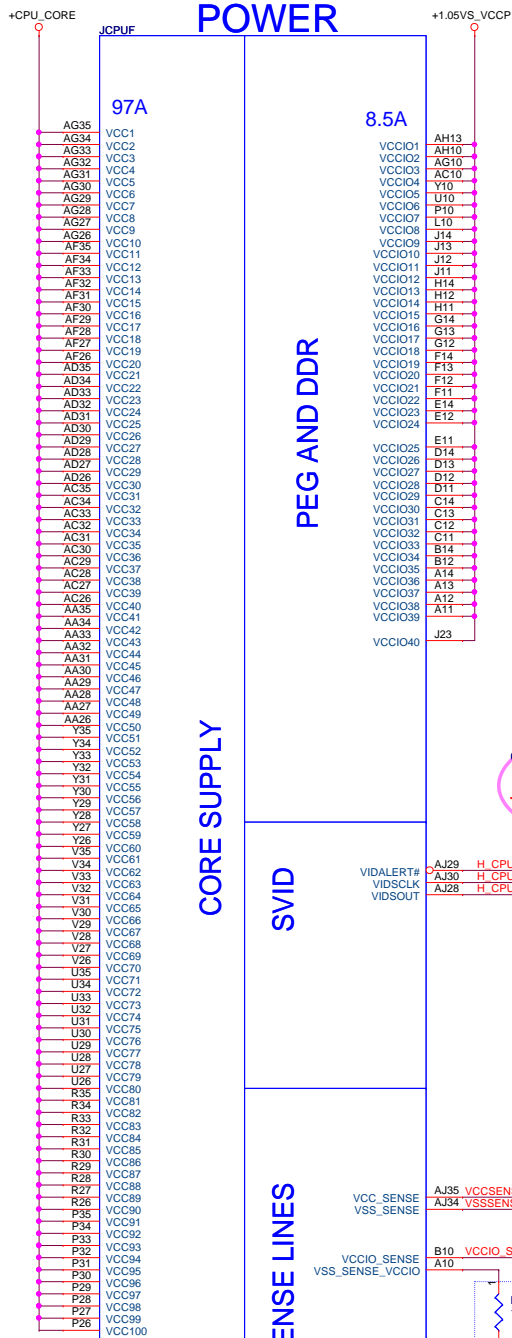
+CPU_CORE

JCPUF

POWER

+1.05VS_VCCP

97A

8.5A

| AG35 | VCC1 |
|---|---|
| AG34 | VCC2 |
| AG33 | VCC3 |
| AG32 | VCC4 |
| AG31 | VCC5 |
| AG30 | VCC6 |
| AG29 | VCC7 |
| AG28 | VCC8 |
| AG27 | VCC9 |
| AG26 | VCC10 |
| AF35 | VCC11 |
| AF34 | VCC12 |
| AF33 | VCC13 |
| AF32 | VCC14 |
| AF31 | VCC15 |
| AF30 | VCC16 |
| AF29 | VCC17 |
| AF28 | VCC18 |
| AF27 | VCC19 |
| AF26 | VCC20 |
| AD35 | VCC21 |
| AD34 | VCC22 |
| AD33 | VCC23 |
| AD32 | VCC24 |
| AD31 | VCC25 |
| AD30 | VCC26 |
| AD29 | VCC27 |
| AD28 | VCC28 |
| AD27 | VCC29 |
| AD26 | VCC30 |
| AC35 | VCC31 |
| AC34 | VCC32 |
| AC33 | VCC33 |
| AC32 | VCC34 |
| AC31 | VCC35 |
| AC30 | VCC36 |
| AC29 | VCC37 |
| AC28 | VCC38 |
| AC27 | VCC39 |
| AC26 | VCC40 |
| AA35 | VCC41 |
| AA34 | VCC42 |
| AA33 | VCC43 |
| AA32 | VCC44 |
| AA31 | VCC45 |
| AA30 | VCC46 |
| AA29 | VCC47 |
| AA28 | VCC48 |
| AA27 | VCC49 |
| AA26 | VCC50 |
| Y35 | VCC51 |
| Y34 | VCC52 |
| Y33 | VCC53 |
| Y32 | VCC54 |
| Y31 | VCC55 |
| Y30 | VCC56 |
| Y29 | VCC57 |
| Y28 | VCC58 |
| Y27 | VCC59 |
| Y26 | VCC60 |
| V35 | VCC61 |
| V34 | VCC62 |
| V33 | VCC63 |
| V32 | VCC64 |
| V31 | VCC65 |
| V30 | VCC66 |
| V29 | VCC67 |
| V28 | VCC68 |
| V27 | VCC69 |
| V26 | VCC70 |
| U35 | VCC71 |
| U34 | VCC72 |
| U33 | VCC73 |
| U32 | VCC74 |
| U31 | VCC75 |
| U30 | VCC76 |
| U29 | VCC77 |
| U28 | VCC78 |
| U27 | VCC79 |
| U26 | VCC80 |
| R35 | VCC81 |
| R34 | VCC82 |
| R33 | VCC83 |
| R32 | VCC84 |
| R31 | VCC85 |
| R30 | VCC86 |
| R29 | VCC87 |
| R28 | VCC88 |
| R27 | VCC89 |
| R26 | VCC90 |
| P35 | VCC91 |
| P34 | VCC92 |
| P33 | VCC93 |
| P32 | VCC94 |
| P31 | VCC95 |
| P30 | VCC96 |
| P29 | VCC97 |
| P28 | VCC98 |
| P27 | VCC99 |
| P26 | VCC100 |

CORE SUPPLY

PEG AND DDR

| VCCIO1 | AH13 |
|---|---|
| VCCIO2 | AH10 |
| VCCIO3 | AG10 |
| VCCIO4 | AC10 |
| VCCIO5 | Y10 |
| VCCIO6 | U10 |
| VCCIO7 | P10 |
| VCCIO8 | L10 |
| VCCIO9 | J14 |
| VCCIO10 | J13 |
| VCCIO11 | J12 |
| VCCIO12 | J11 |
| VCCIO13 | H14 |
| VCCIO14 | H12 |
| VCCIO15 | H11 |
| VCCIO16 | G14 |
| VCCIO17 | G13 |
| VCCIO18 | G12 |
| VCCIO19 | F14 |
| VCCIO20 | F13 |
| VCCIO21 | F12 |
| VCCIO22 | F11 |
| VCCIO23 | E14 |
| VCCIO24 | E12 |
| VCCIO25 | E11 |
| VCCIO26 | D14 |
| VCCIO27 | D13 |
| VCCIO28 | D12 |
| VCCIO29 | D11 |
| VCCIO30 | C14 |
| VCCIO31 | C13 |
| VCCIO32 | C12 |
| VCCIO33 | C11 |
| VCCIO34 | B14 |
| VCCIO35 | B12 |
| VCCIO36 | A14 |
| VCCIO37 | A13 |
| VCCIO38 | A12 |
| VCCIO39 | A11 |
| VCCIO40 | J23 |

SVID

VIDALERT# AJ29 H_CPU
VIDSCLK AJ30 H_CPU
VIDSOUT AJ28 H_CPU

ENSE LINES

VCC_SENSE AJ35 VCCSEN
VSS_SENSE AJ34 VSSSENS

VCCIO_SENSE B10 VCCIO_S
VSS_SENSE_VCCIO A10